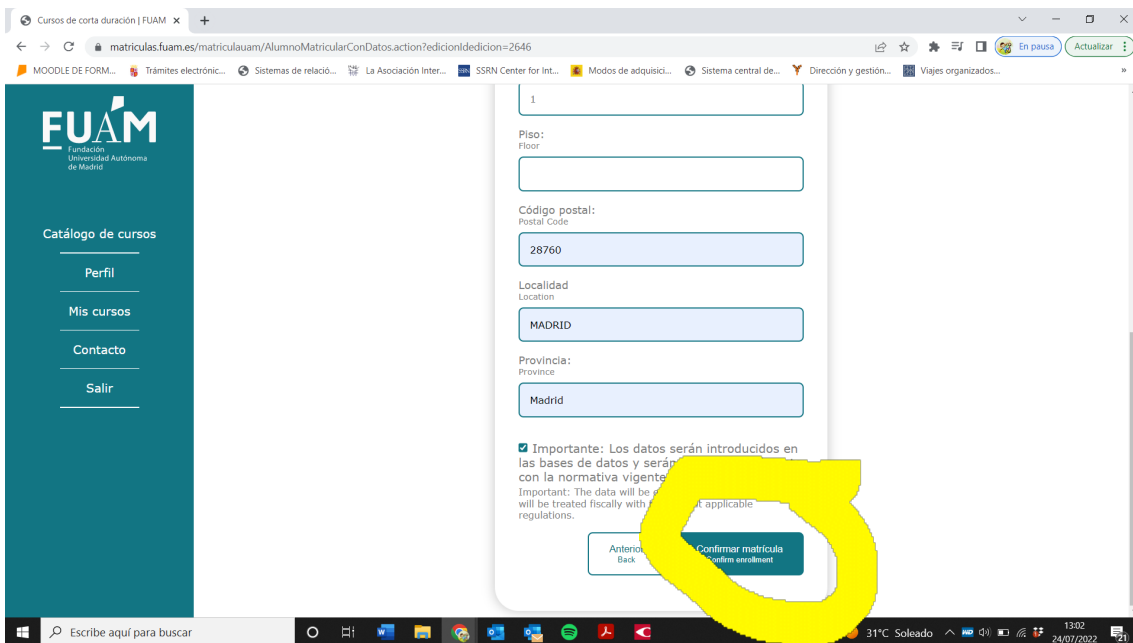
Cursos de corta duración | FUAM ×  +

matriculas.fuam.es/matriculauam/AlumnoMatricularConDatos.action?edicionIdedicion=2646

En pausa  Actualizar

MOODLE DE FORM...  Trámites electrónic...  Sistemas de relació...  La Asociación Inter...  SSRN Center for Int...  Modos de adquisici...  Sistema central de...  Dirección y gestión...  Viajes organizados...

FUAM
Fundación
Universidad Autónoma
de Madrid

Catálogo de cursos
Perfil
Mis cursos
Contacto
Salir

1

Piso:
Floor

Código postal:
Postal Code
28760

Localidad
Location
MADRID

Provincia:
Province
Madrid

Importante: Los datos serán introducidos en las bases de datos y serán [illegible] con la normativa vigente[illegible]
Important: The data will be e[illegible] will be treated fiscally with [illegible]t applicable regulations.

Anterior
Back

Confirmar matrícula
Confirm enrollment

Escribe aquí para buscar

31°C Soleado
13:02
24/07/2022
21